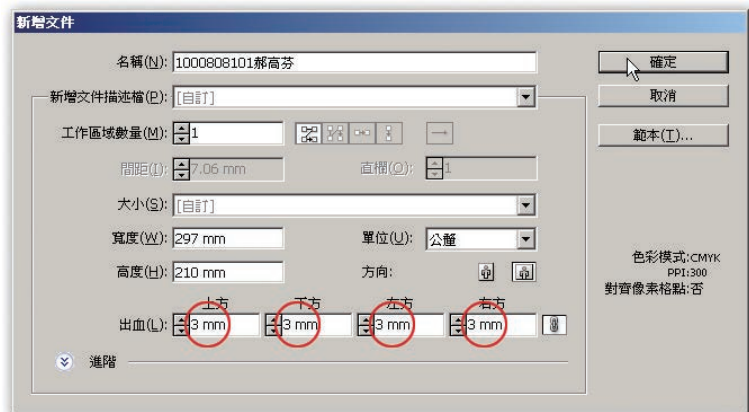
新增文件

名稱(N): 1000808101郝高芬

新增文件描述檔(P): [自訂]

工作區域數量(M): 1

間距(I): 7.06 mm

直欄(O): 1

大小(S): [自訂]

寬度(W): 297 mm

單位(U): 公釐

高度(H): 210 mm

方向:

| | 上方 | 下方 | 左方 | 右方 |
|---|---|---|---|---|
| 出血(L): | 3 mm | 3 mm | 3 mm | 3 mm |

進階

確定

取消

範本(T)...

色彩模式:CMYK
PPI:300
對齊像素格點:否